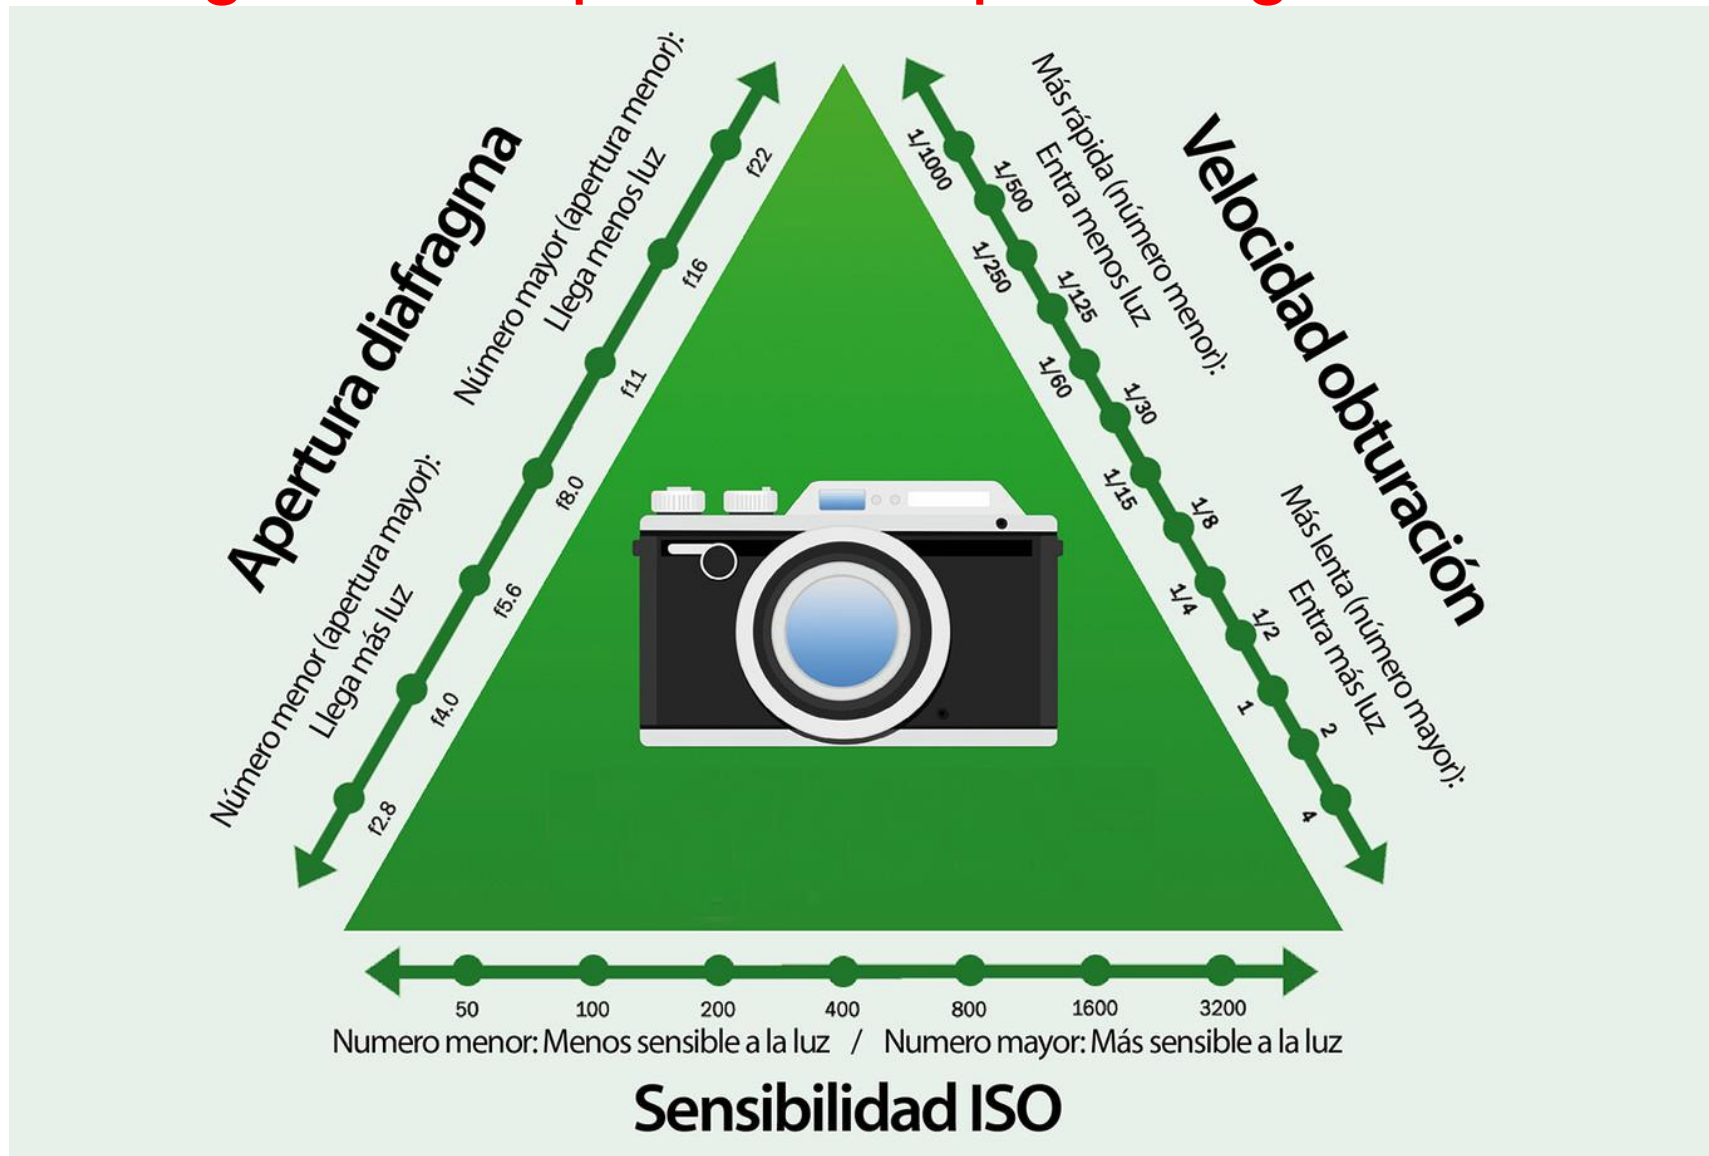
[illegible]

Apertura diafragma

Número mayor (apertura menor): Llega menos luz

Número menor (apertura mayor): Llega más luz

f2.8
f4.0
f5.6
f8.0
f11
f16
f22

Velocidad obturación

Más rápida (número menor): Entra menos luz

Más lenta (número mayor): Entra más luz

1/1000
1/500
1/250
1/125
1/60
1/30
1/15
1/8
1/4
1/2
1
2
4

50
100
200
400
800
1600
3200

Numero menor: Menos sensible a la luz / Numero mayor: Más sensible a la luz

Sensibilidad ISO